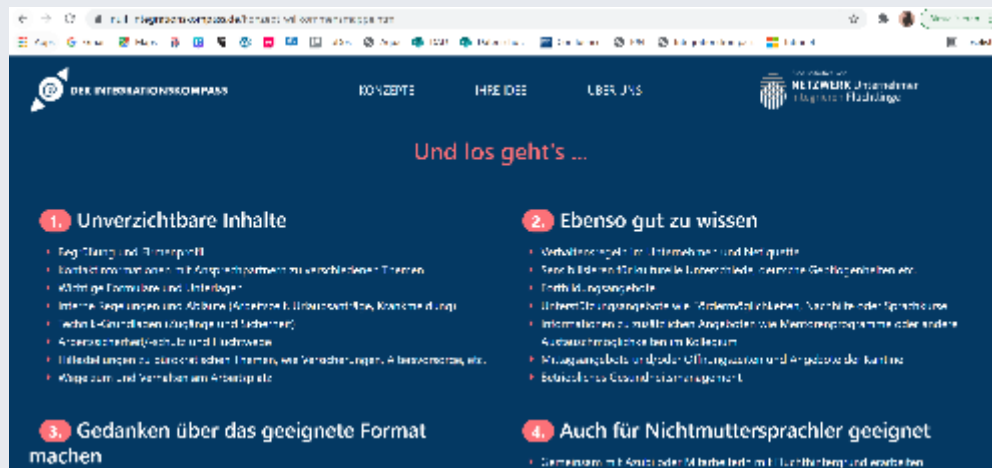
DER INTEGRATIONSKOMPASS

KONZEPTE

IHRE IDEE

ÜBER UNS

NETZWERK Unternehmen integrieren Flüchtlinge

Und los geht's ...

1. Unverzichtbare Inhalte

- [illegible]
- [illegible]
- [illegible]
- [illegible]
- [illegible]
- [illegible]
- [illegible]
- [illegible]

2. Ebenso gut zu wissen

- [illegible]
- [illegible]
- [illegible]
- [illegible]
- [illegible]
- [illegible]
- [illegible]

3. Gedanken über das geeignete Format machen

4. Auch für Nichtmuttersprachler geeignet

- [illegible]